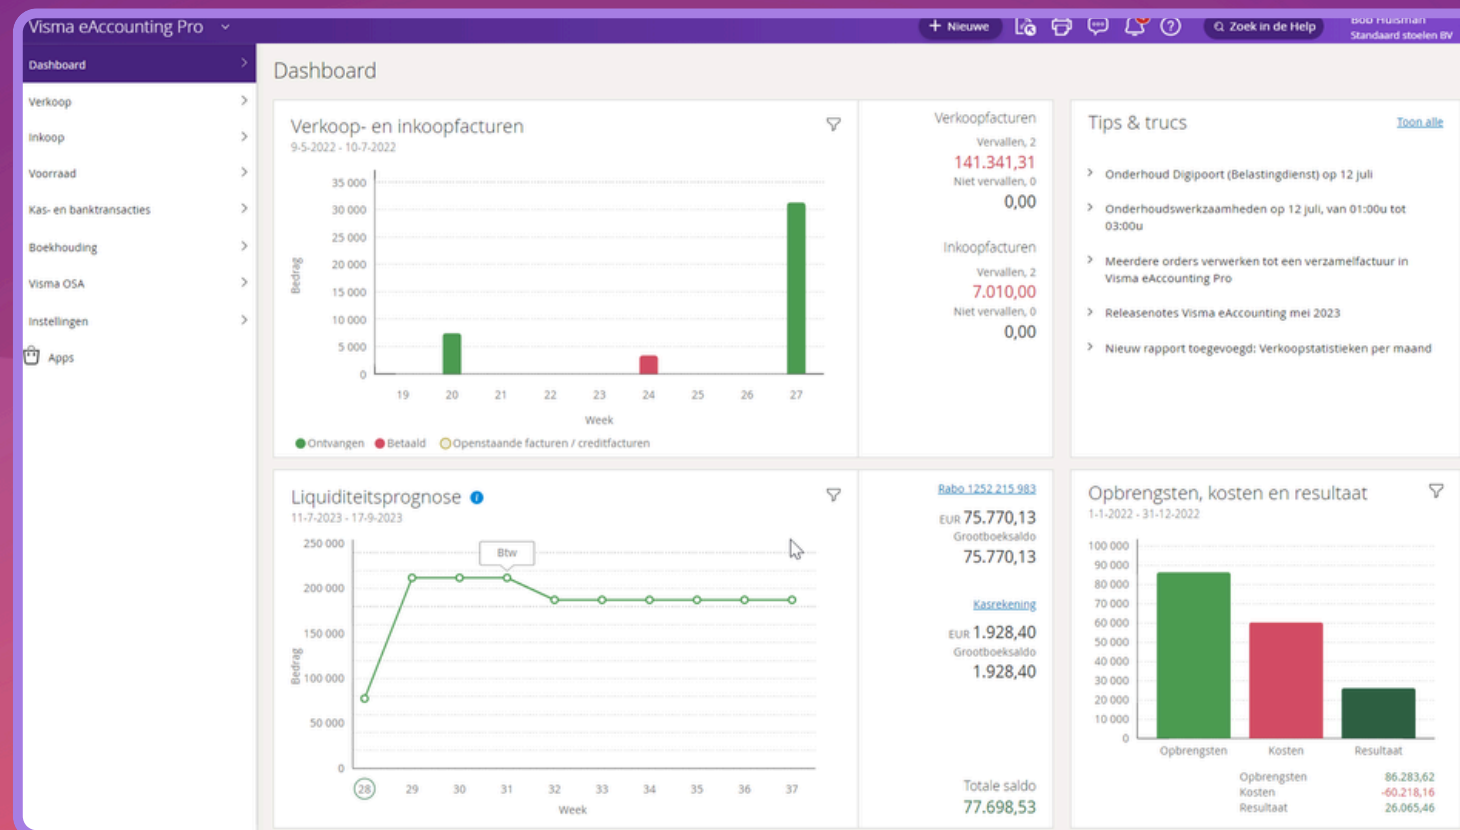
Visma eAccounting Pro

+ Nieuwe

Zoek in de Help

Bob Huisman
Standaard stoelen BV

Dashboard
Verkoop
Inkoop
Voorraad
Kas- en banktransacties
Boekhouding
Visma OSA
Instellingen
Apps

Dashboard

Verkoop- en inkoopfacturen
9-5-2022 - 10-7-2022

| Bedrag |
|---|
| 35 000 |
| 30 000 |
| 25 000 |
| 20 000 |
| 15 000 |
| 10 000 |
| 5 000 |
| 0 |

19 20 21 22 23 24 25 26 27
Week

Ontvangen Betaald Openstaande facturen / creditfacturen

Verkoopfacturen
Vervallen, 2
141.341,31
Niet vervallen, 0
0,00

Inkoopfacturen
Vervallen, 2
7.010,00
Niet vervallen, 0
0,00

Tips & trucs
Toon alle

Onderhoud Digipoort (Belastingdienst) op 12 juli

Onderhoudswerkzaamheden op 12 juli, van 01:00u tot 03:00u

Meerdere orders verwerken tot een verzamelfactuur in Visma eAccounting Pro

Releasenotes Visma eAccounting mei 2023

Nieuw rapport toegevoegd: Verkoopstatistieken per maand

Liquiditeitsprognose
11-7-2023 - 17-9-2023

Btw

Bedrag
250 000
200 000
150 000
100 000
50 000
0

28 29 30 31 32 33 34 35 36 37
Week

Rabo 1252 215 983
EUR 75.770,13
Grootboeksaldo
75.770,13

Kasrekening
EUR 1.928,40
Grootboeksaldo
1.928,40

Totale saldo
77.698,53

Opbrengsten, kosten en resultaat
1-1-2022 - 31-12-2022

100 000
90 000
80 000
70 000
60 000
50 000
40 000
30 000
20 000
10 000
0

Opbrengsten Kosten Resultaat

| | |
|---|---|
| Opbrengsten | 86.283,62 |
| Kosten | -60.218,16 |
| Resultaat | 26.065,46 |